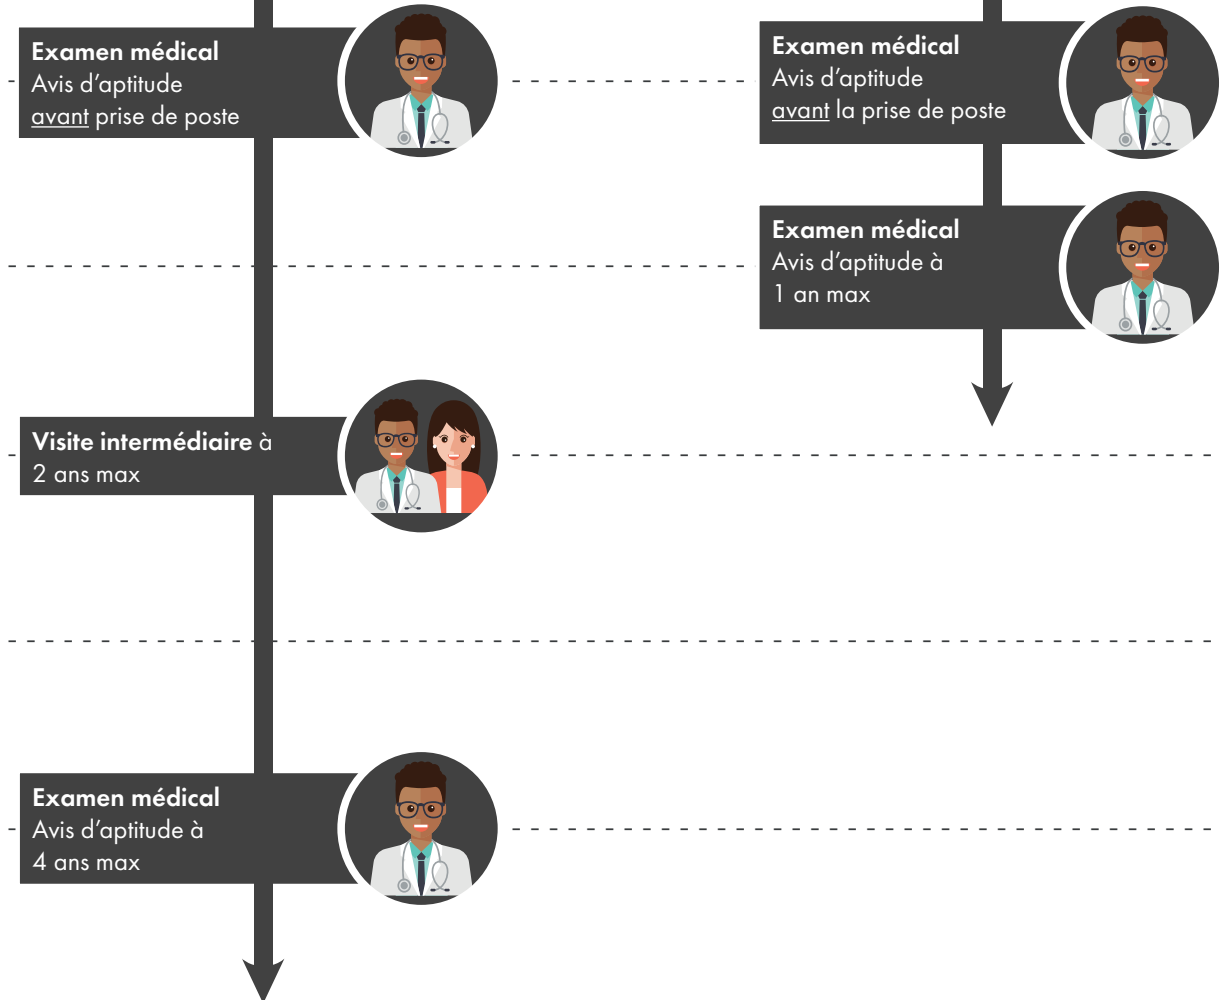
**Examen médical**
Avis d’aptitude
avant prise de poste

**Examen médical**
Avis d’aptitude
avant la prise de poste

**Examen médical**
Avis d’aptitude à
1 an max

**Visite intermédiaire** à
2 ans max

**Examen médical**
Avis d’aptitude à
4 ans max